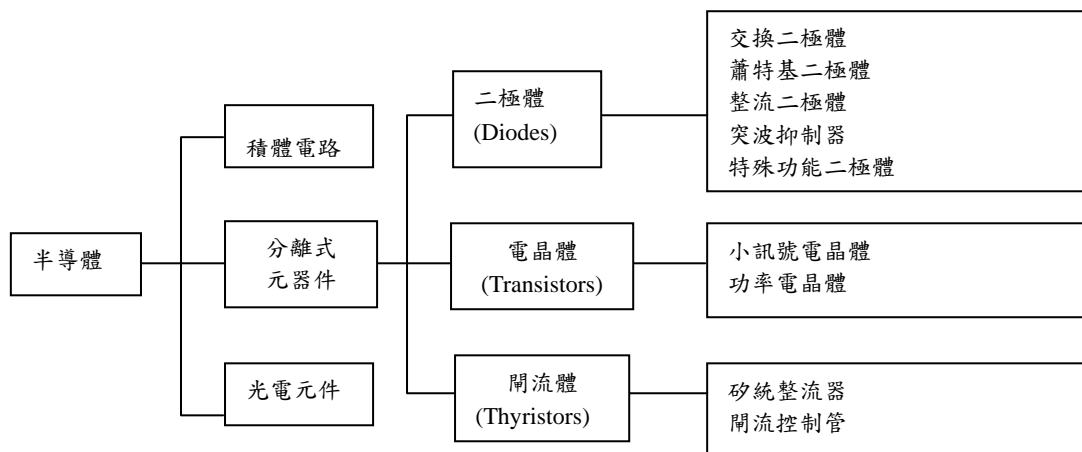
半導體

積體電路

分離式
元器件

光電元件

二極體
(Diodes)

電晶體
(Transistors)

閘流體
(Thyristors)

交換二極體
蕭特基二極體
整流二極體
突波抑制器
特殊功能二極體

小訊號電晶體
功率電晶體

矽統整流器
閘流控制管